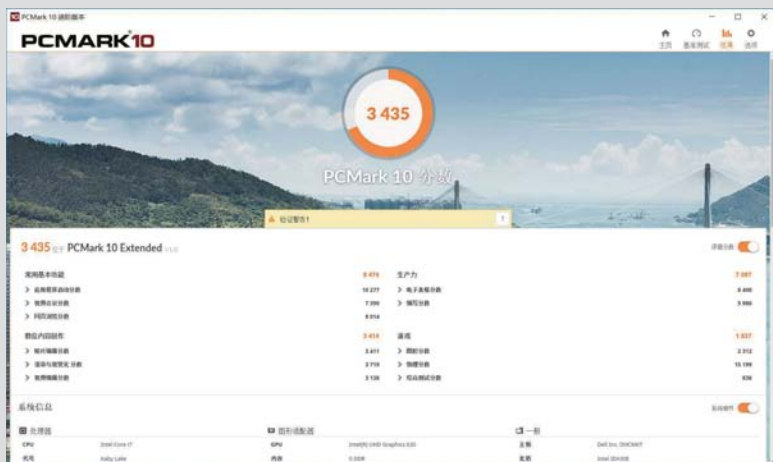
PCMark 10 进阶版本

PCMARK10

主页 基准测试 结果 选项

3 435

PCMark 10 分数

验证警告1

3 435 分于 PCMark 10 Extended

详细分数

常用基本功能 8 476
> 应用程序启动分数 10 277
> 视频会议分数 7 390
> 网页浏览分数 8 014

生产力 7 087
> 电子表格分数 8 400
> 编写分数 5 980

数位内容制作 3 414
> 照片编辑分数 3 411
> 渲染与视觉化分数 2 710
> 视频编辑分数 3 130

游戏 1 037
> 图形分数 2 312
> 物理分数 15 199
> 综合测试分数 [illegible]

系统信息

系统细节

处理器
CPU Intel Core i7
代号 Kaby Lake

图形适配器
GPU Intel(R) UHD Graphics 620
内存 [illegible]

一般
主板 Dell Inc. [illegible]
名称 Intel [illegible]